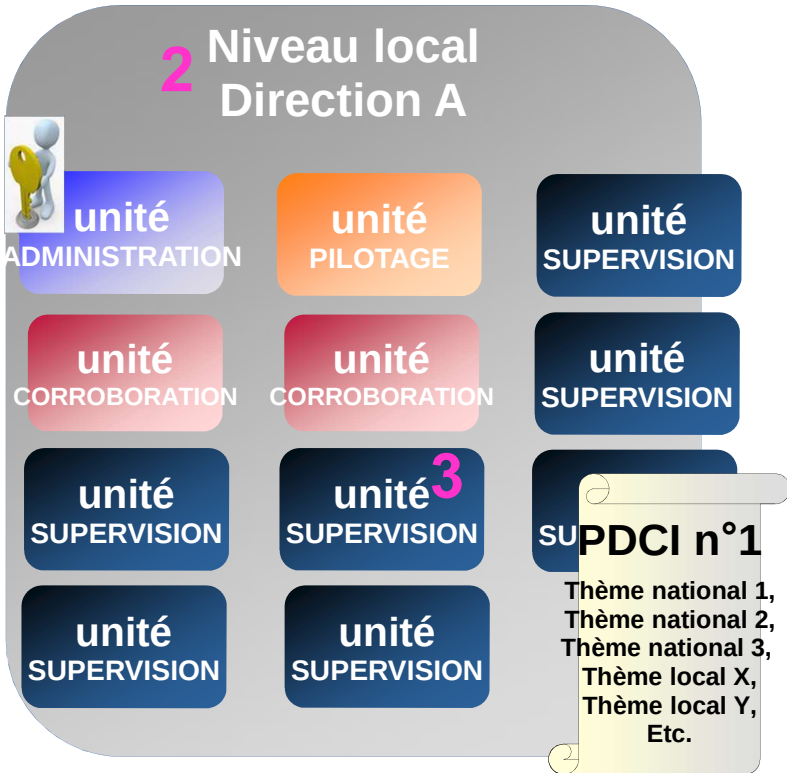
2 Niveau local
Direction A

unité
ADMINISTRATION

unité
PILOTAGE

unité
SUPERVISION

unité
CORROBORATION

unité
CORROBORATION

unité
SUPERVISION

unité
SUPERVISION

unité
SUPERVISION
3

SU

unité
SUPERVISION

unité
SUPERVISION

PDCI n°1
Thème national 1,
Thème national 2,
Thème national 3,
Thème local X,
Thème local Y,
Etc.